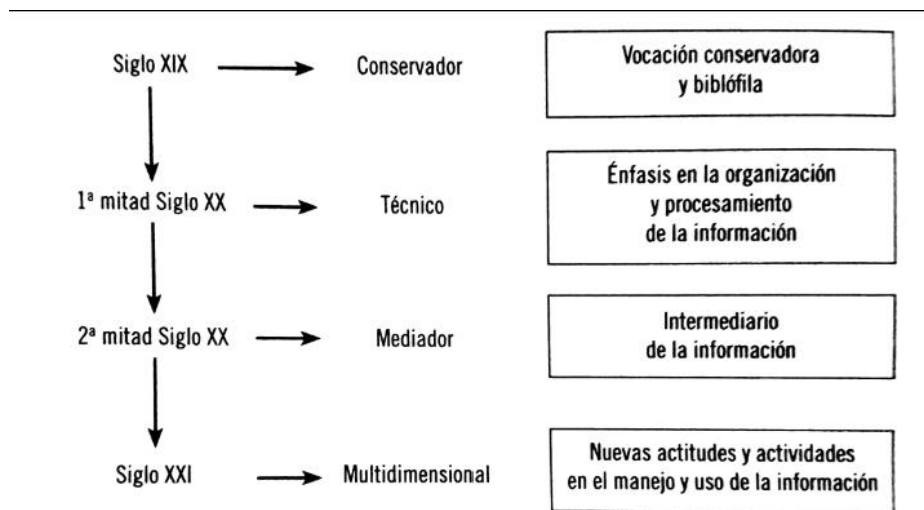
Siglo XIX → Conservador

Vocación conservadora y biblófila

1ª mitad Siglo XX → Técnico

Énfasis en la organización y procesamiento de la información

2ª mitad Siglo XX → Mediador

Intermediario de la información

Siglo XXI → Multidimensional

Nuevas actitudes y actividades en el manejo y uso de la información